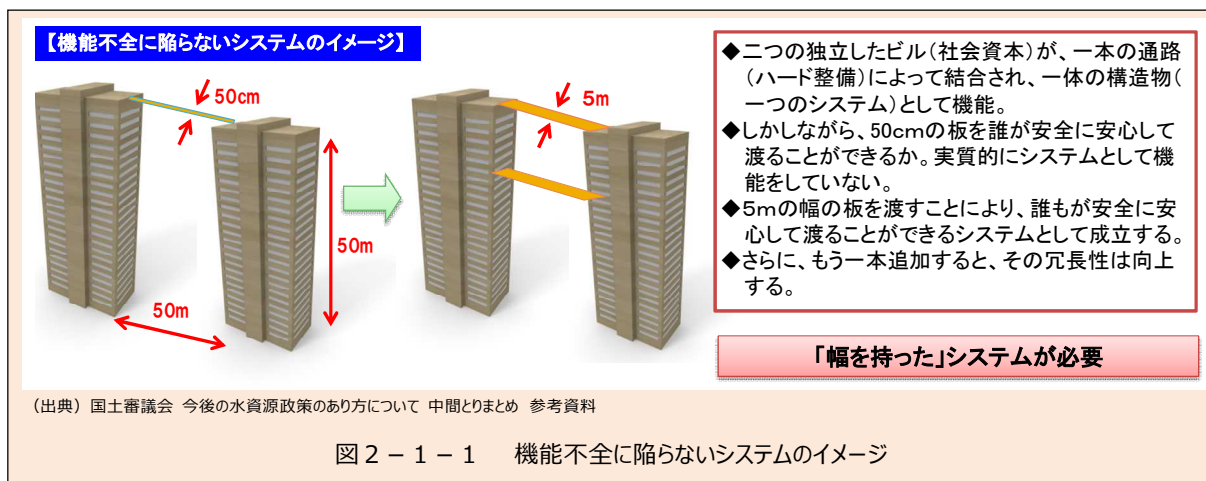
【機能不全に陥らないシステムのイメージ】

50cm

50m

50m

5m

◆二つの独立したビル（社会資本）が、一本の通路（ハード整備）によって結合され、一体の構造物（一つのシステム）として機能。
◆しかしながら、50cmの板を誰が安全に安心して渡ることができるか。実質的にシステムとして機能をしていない。
◆5mの幅の板を渡すことにより、誰もが安全に安心して渡ることができるシステムとして成立する。
◆さらに、もう一本追加すると、その冗長性は向上する。

「幅を持った」システムが必要

（出典）国土審議会 今後の水資源政策のあり方について 中間とりまとめ 参考資料

図２－１－１　機能不全に陥らないシステムのイメージ